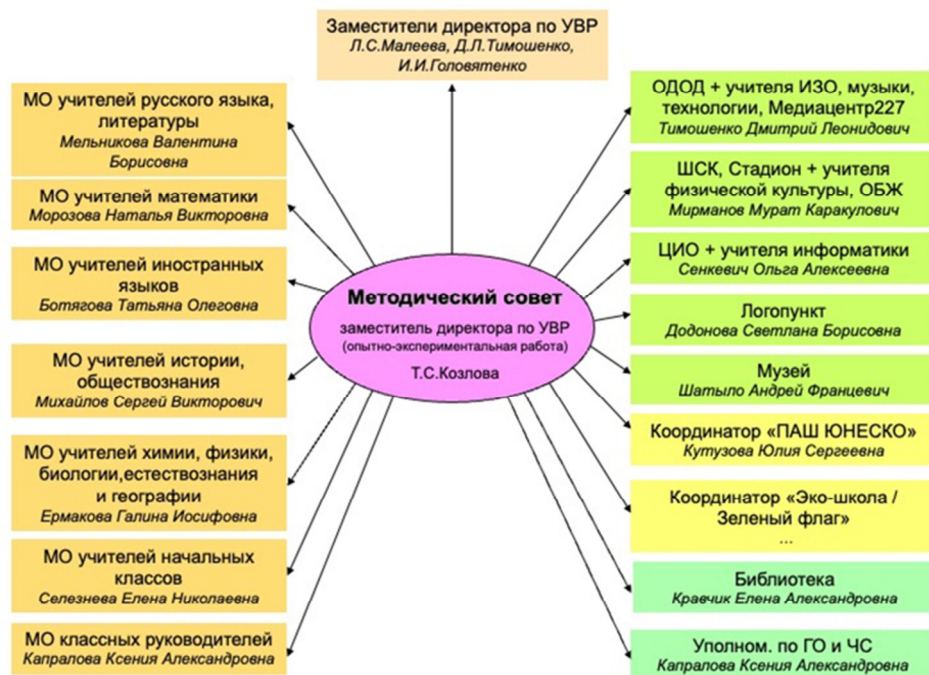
Заместители директора по УВР
Л.С.Малеева, Д.Л.Тимошенко, И.И.Головятенко

МО учителей русского языка, литературы
Мельникова Валентина Борисовна

МО учителей математики
Морозова Наталья Викторовна

МО учителей иностранных языков
Ботягова Татьяна Олеговна

МО учителей истории, обществознания
Михайлов Сергей Викторович

МО учителей химии, физики, биологии,естествознания и географии
Ермакова Галина Иосифовна

МО учителей начальных классов
Селезнева Елена Николаевна

МО классных руководителей
Капралова Ксения Александровна

Методический совет
заместитель директора по УВР
(опытно-экспериментальная работа)
Т.С.Козлова

ОДОД + учителя ИЗО, музыки, технологии, Медиацентр227
Тимошенко Дмитрий Леонидович

ШСК, Стадион + учителя физической культуры, ОБЖ
Мирманов Мурат Каракулович

ЦИО + учителя информатики
Сенкевич Ольга Алексеевна

Логопункт
Додонова Светлана Борисовна

Музей
Шатыло Андрей Францевич

Координатор «ПАШ ЮНЕСКО»
Кутузова Юлия Сергеевна

Координатор «Эко-школа / Зеленый флаг»
...

Библиотека
Кравчик Елена Александровна

Уполном. по ГО и ЧС
Капралова Ксения Александровна